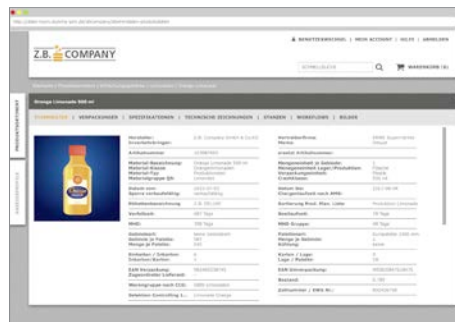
Z.B. COMPANY

BENUTZERWECHSEL | MEIN ACCOUNT | HILFE | ABMELDEN

SCHNELLSUCHE

WARENKORB (0)

PRODUKTSORTIMENT

Orange Limonade 500 ml

STAMMDATEN | VERPACKUNGEN | SPEZIFIKATIONEN | TECHNISCHE ZEICHNUNGEN | STANDEN | WORKFLOWS | BILDER

Hersteller:

Z.B. Company GmbH & Co.KG

Artikelnummer:

Material Bezeichnung:

Orange Limonade 500 ml

Material Klasse:

Material Typ:

Materialgruppe QS:

Haltbarkeit:

Verfallszeit:

MHD:

Gebinde:

EAN Verpackung:

Warengruppe:

Orange

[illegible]